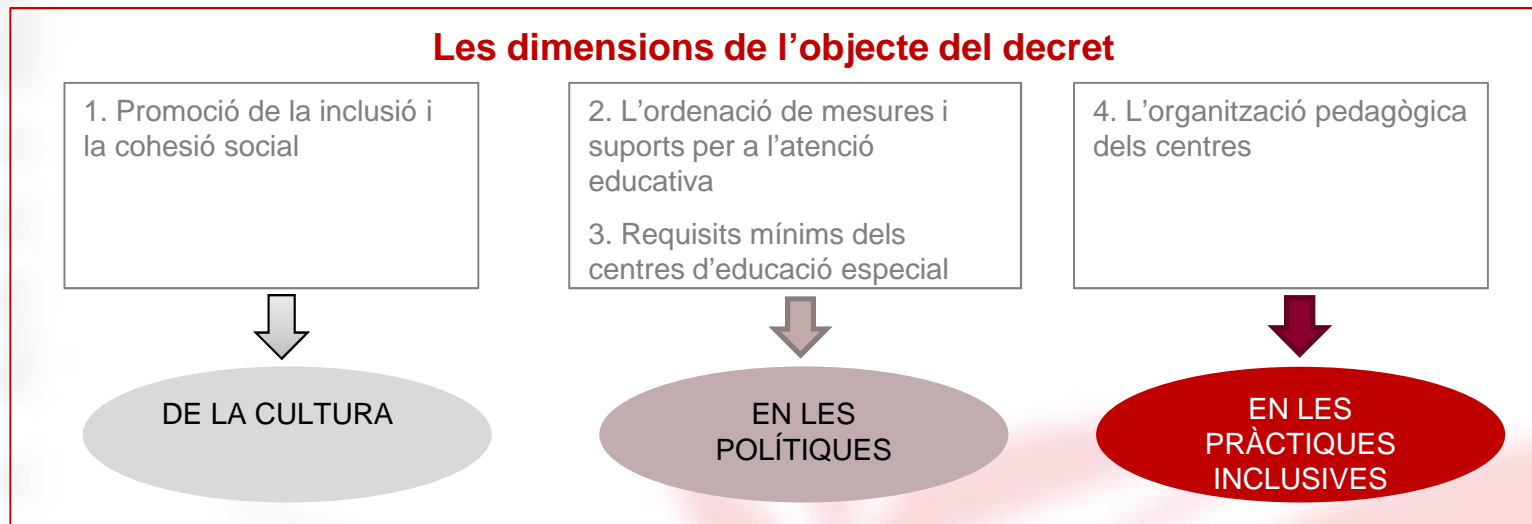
Les dimensions de l’objecte del decret

1. Promoció de la inclusió i la cohesió social

2. L’ordenació de mesures i suports per a l’atenció educativa

3. Requisits mínims dels centres d’educació especial

4. L’organització pedagògica dels centres

DE LA CULTURA

EN LES POLÍTIQUES

EN LES PRÀCTIQUES INCLUSIVES